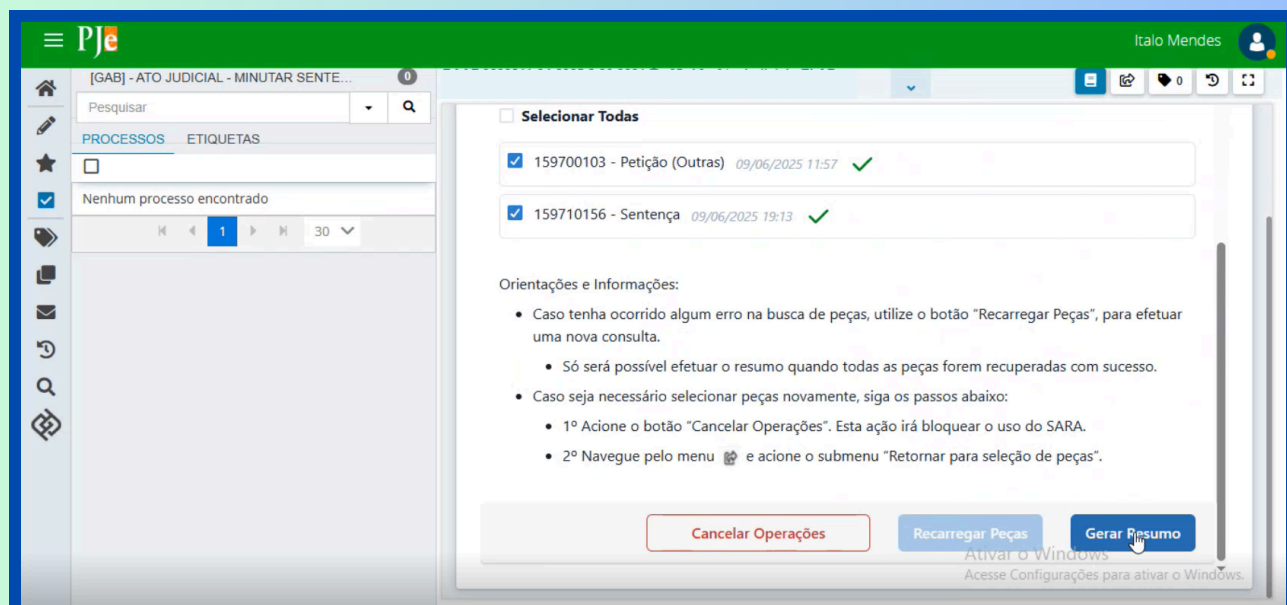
PJe

Italo Mendes

[GAB] - ATO JUDICIAL - MINUTAR SENTE... 0

Pesquisar

PROCESSOS ETIQUETAS

Nenhum processo encontrado

1 30

0

Selecionar Todas

159700103 - Petição (Outras) 09/06/2025 11:57

159710156 - Sentença 09/06/2025 19:13

Orientações e Informações:

- Caso tenha ocorrido algum erro na busca de peças, utilize o botão "Recarregar Peças", para efetuar uma nova consulta.
  - Só será possível efetuar o resumo quando todas as peças forem recuperadas com sucesso.
- Caso seja necessário selecionar peças novamente, siga os passos abaixo:
  - 1º Acione o botão "Cancelar Operações". Esta ação irá bloquear o uso do SARA.
  - 2º Navegue pelo menu e acione o submenu "Retornar para seleção de peças".

Cancelar Operações

Recarregar Peças

Gerar Resumo

Ativar o Windows
Acesse Configurações para ativar o Windows.